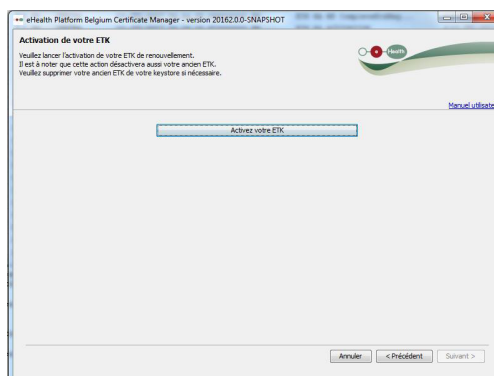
eHealth Platform Belgium Certificate Manager - version 20162.0.0-SNAPSHOT

Activation de votre ETK

Veuillez lancer l'activation de votre ETK de renouvellement.
Il est à noter que cette action désactivera aussi votre ancien ETK.
Veuillez supprimer votre ancien ETK de votre keystore si nécessaire.

eHealth

Manuel utilisate

Activez votre ETK

Annuler
< Précédent
Suivant >